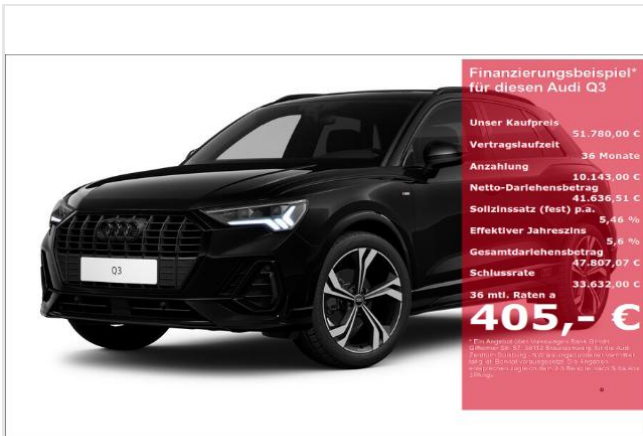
Finanzierungsbeispiel* für diesen Audi Q3

Unser Kaufpreis
51.780,00 €
Vertragslaufzeit
36 Monate
Anzahlung
10.143,00 €
Netto-Darlehensbetrag
41.636,51 €
Sollzinssatz (fest) p.a.
5,46 %
Effektiver Jahreszins
5,6 %
Gesamtdarlehensbetrag
47.807,07 €
Schlussrate
33.632,00 €
36 mtl. Raten a
405,- €

Q3

* Ein Angebot der Volkswagen Bank GmbH, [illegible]

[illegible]